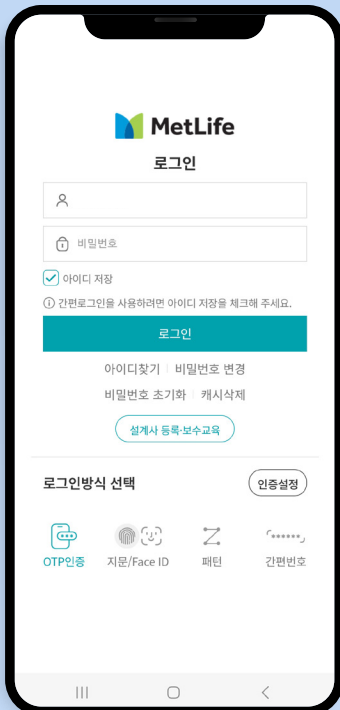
MetLife

로그인

비밀번호

아이디 저장

ⓘ 간편로그인을 사용하려면 아이디 저장을 체크해 주세요.

로그인

아이디찾기 | 비밀번호 변경

비밀번호 초기화 | 캐시삭제

설계사 등록·보수교육

로그인방식 선택

인증설정

OTP인증

지문/Face ID

패턴

간편번호